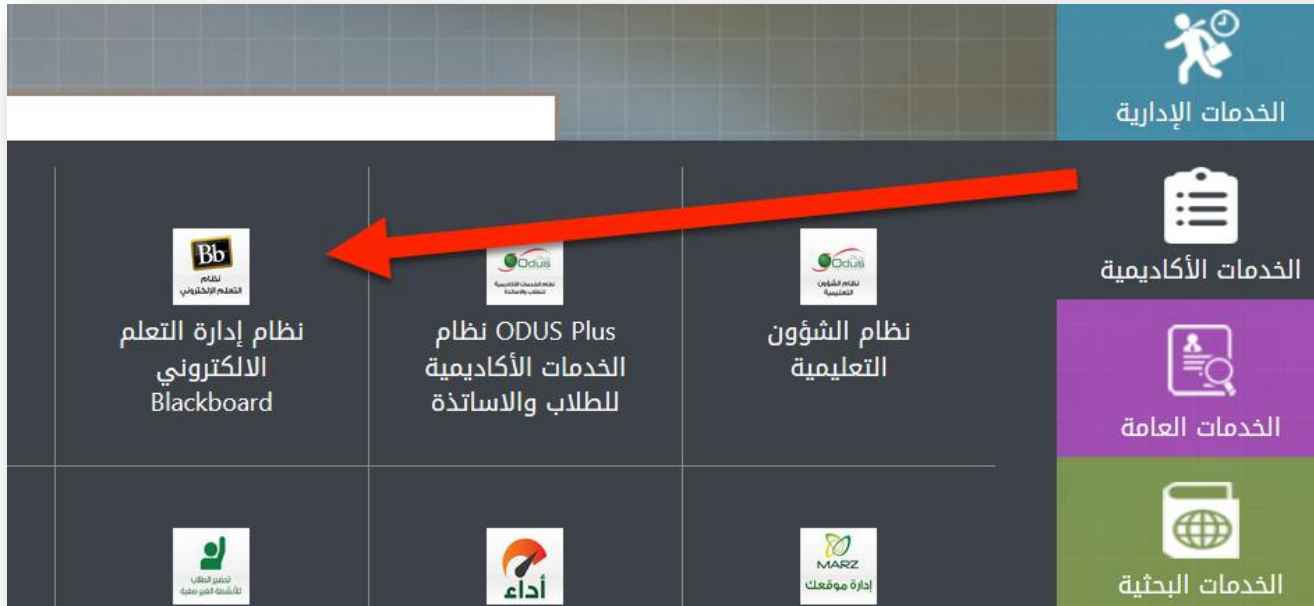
الخدمات الإدارية

الخدمات الأكاديمية

الخدمات العامة

الخدمات البحثية

Odus
نظام الشؤون التعليمية

نظام الشؤون التعليمية

Odus
نظام الخدمات الأكاديمية للطلاب والاساتذة

ODUS Plus نظام الخدمات الأكاديمية للطلاب والاساتذة

Bb
نظام التعلم الإلكتروني

نظام إدارة التعلم الالكتروني Blackboard

MARZ
إدارة موقعك

أداء

تحضير الطلاب للأنشطة اللاصفية